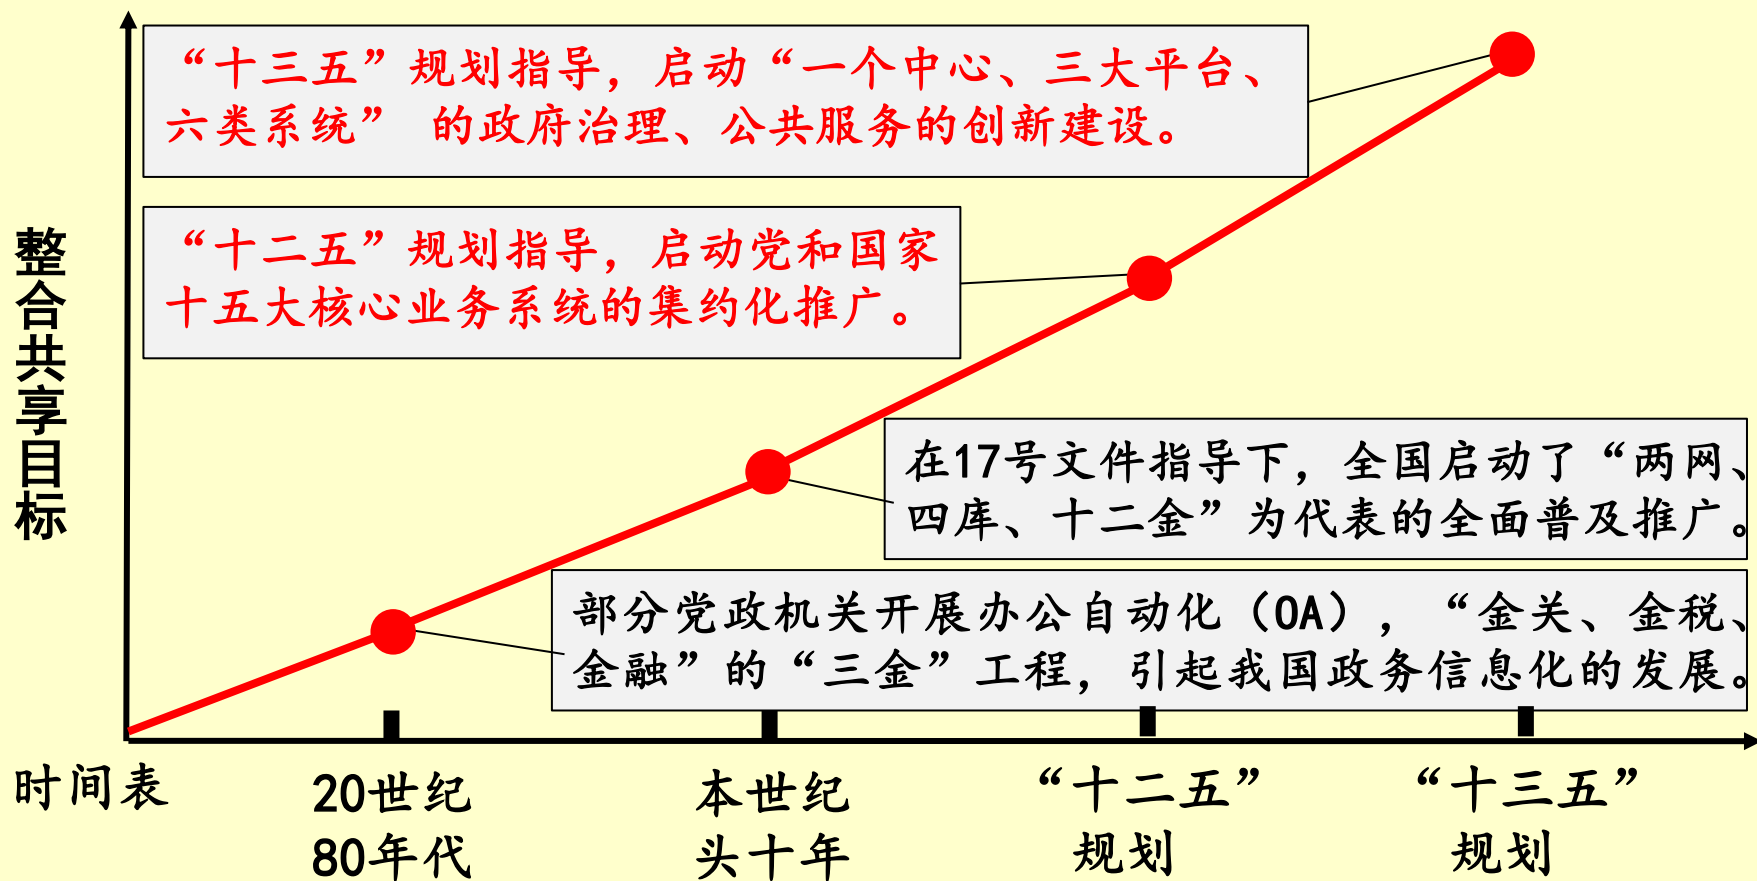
“十三五”规划指导，启动“一个中心、三大平台、六类系统” 的政府治理、公共服务的创新建设。

“十二五”规划指导，启动党和国家十五大核心业务系统的集约化推广。

整合共享目标

在17号文件指导下，全国启动了“两网、四库、十二金”为代表的全面普及推广。

部分党政机关开展办公自动化（OA），“金关、金税、金融”的“三金”工程，引起我国政务信息化的发展。

时间表

20世纪80年代

本世纪头十年

“十二五”规划

“十三五”规划